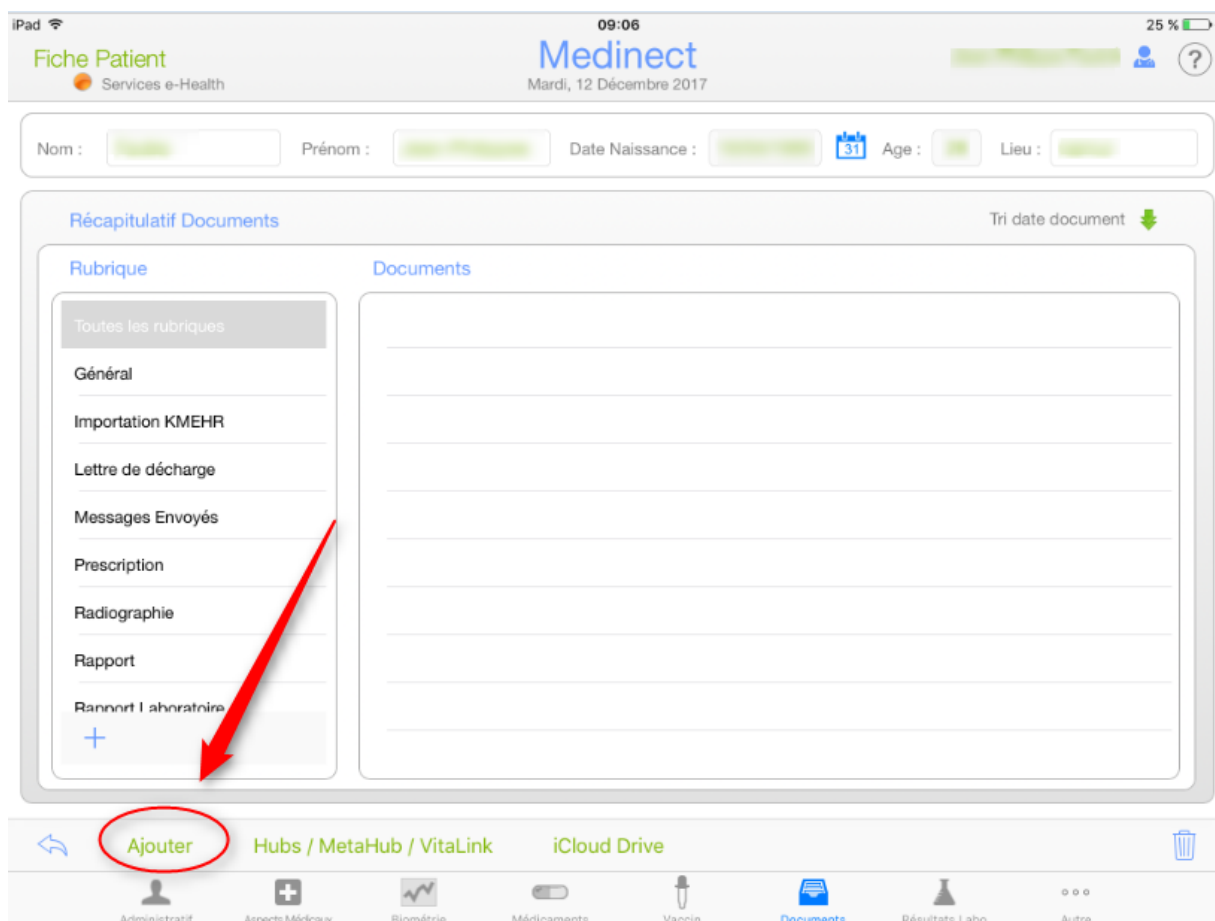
iPad
09:06
25 %

Fiche Patient
Services e-Health
Medinect
Mardi, 12 Décembre 2017

Nom : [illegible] Prénom : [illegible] Date Naissance : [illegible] 31 Age : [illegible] Lieu : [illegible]

Récapitulatif Documents
Tri date document

Rubrique
Documents

Toutes les rubriques
Général
Importation KMEHR
Lettre de décharge
Messages Envoyés
Prescription
Radiographie
Rapport
Rapport Laboratoire
+

Ajouter
Hubs / MetaHub / VitaLink
iCloud Drive

Administratif
Aspects Médicaux
Biométrie
Médicaments
Vaccin
Documents
Résultats Labo
Autre